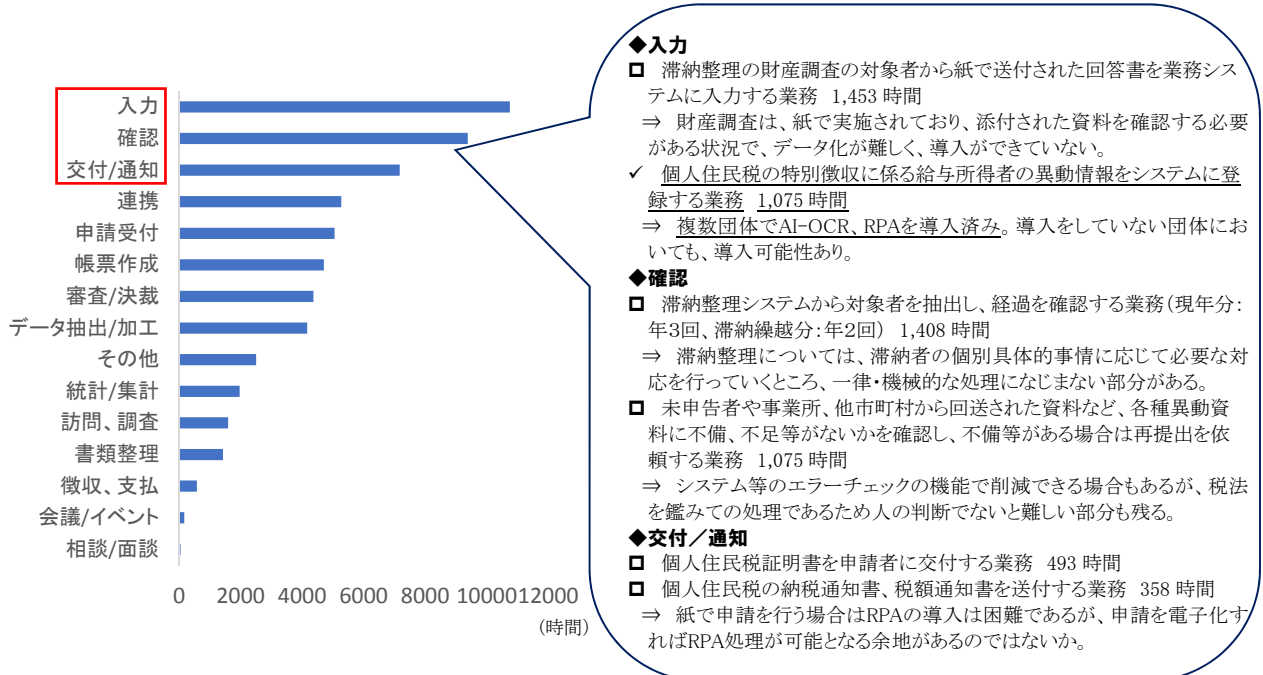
入力
確認
交付/通知
連携
申請受付
帳票作成
審査/決裁
データ抽出/加工
その他
統計/集計
訪問、調査
書類整理
徴収、支払
会議/イベント
相談/面談

0 2000 4000 6000 8000 10000 12000
(時間)

◆入力
☐ 滞納整理の財産調査の対象者から紙で送付された回答書を業務システムに入力する業務 1,453 時間
⇒ 財産調査は、紙で実施されており、添付された資料を確認する必要がある状況で、データ化が難しく、導入ができていない。
✓ 個人住民税の特別徴収に係る給与所得者の異動情報をシステムに登録する業務 1,075 時間
⇒ 複数団体でAI-OCR、RPAを導入済み。導入をしていない団体においても、導入可能性あり。
◆確認
☐ 滞納整理システムから対象者を抽出し、経過を確認する業務(現年分:年3回、滞納繰越分:年2回) 1,408 時間
⇒ 滞納整理については、滞納者の個別具体的事情に応じて必要な対応を行っていくところ、一律・機械的な処理になじまない部分がある。
☐ 未申告者や事業所、他市町村から回送された資料など、各種異動資料に不備、不足等がないかを確認し、不備等がある場合は再提出を依頼する業務 1,075 時間
⇒ システム等のエラーチェックの機能で削減できる場合もあるが、税法を鑑みての処理であるため人の判断でないと難しい部分も残る。
◆交付/通知
☐ 個人住民税証明書を申請者に交付する業務 493 時間
☐ 個人住民税の納税通知書、税額通知書を送付する業務 358 時間
⇒ 紙で申請を行う場合はRPAの導入は困難であるが、申請を電子化すればRPA処理が可能となる余地があるのではないか。